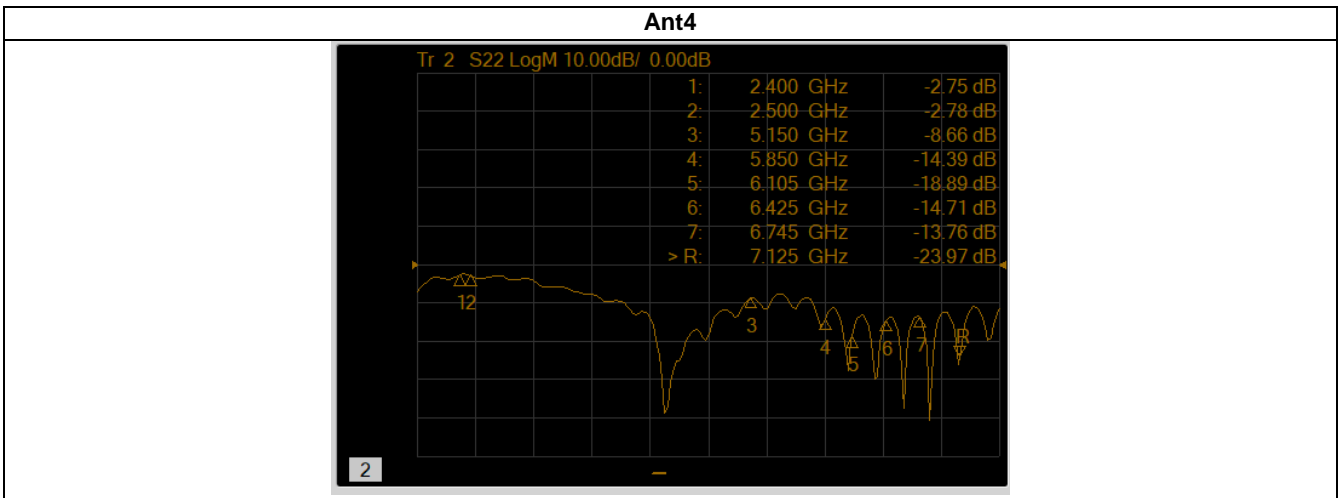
Ant4

Tr 2 S22 LogM 10.00dB/ 0.00dB

| | | |
|---|---|---|
| 1: | 2.400 GHz | -2.75 dB |
| 2: | 2.500 GHz | -2.78 dB |
| 3: | 5.150 GHz | -8.66 dB |
| 4: | 5.850 GHz | -14.39 dB |
| 5: | 6.105 GHz | -18.89 dB |
| 6: | 6.425 GHz | -14.71 dB |
| 7: | 6.745 GHz | -13.76 dB |
| > R: | 7.125 GHz | -23.97 dB |

12
3
4
5
6
7
R

2